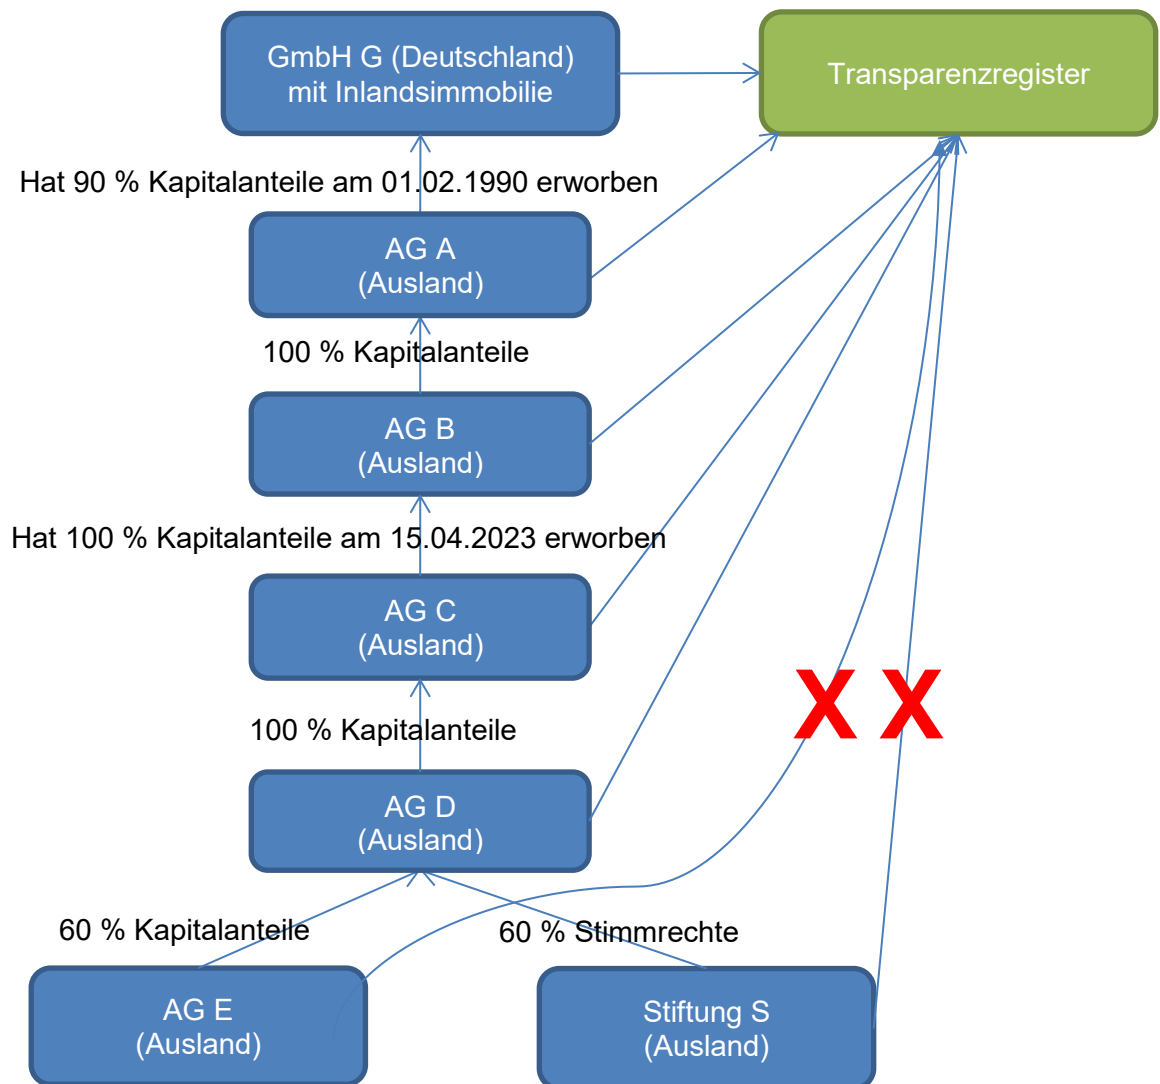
GmbH G (Deutschland) mit Inlandsimmobilie

Transparenzregister

Hat 90 % Kapitalanteile am 01.02.1990 erworben

AG A (Ausland)

100 % Kapitalanteile

AG B (Ausland)

Hat 100 % Kapitalanteile am 15.04.2023 erworben

AG C (Ausland)

100 % Kapitalanteile

X X

AG D (Ausland)

60 % Kapitalanteile

60 % Stimmrechte

AG E (Ausland)

Stiftung S (Ausland)